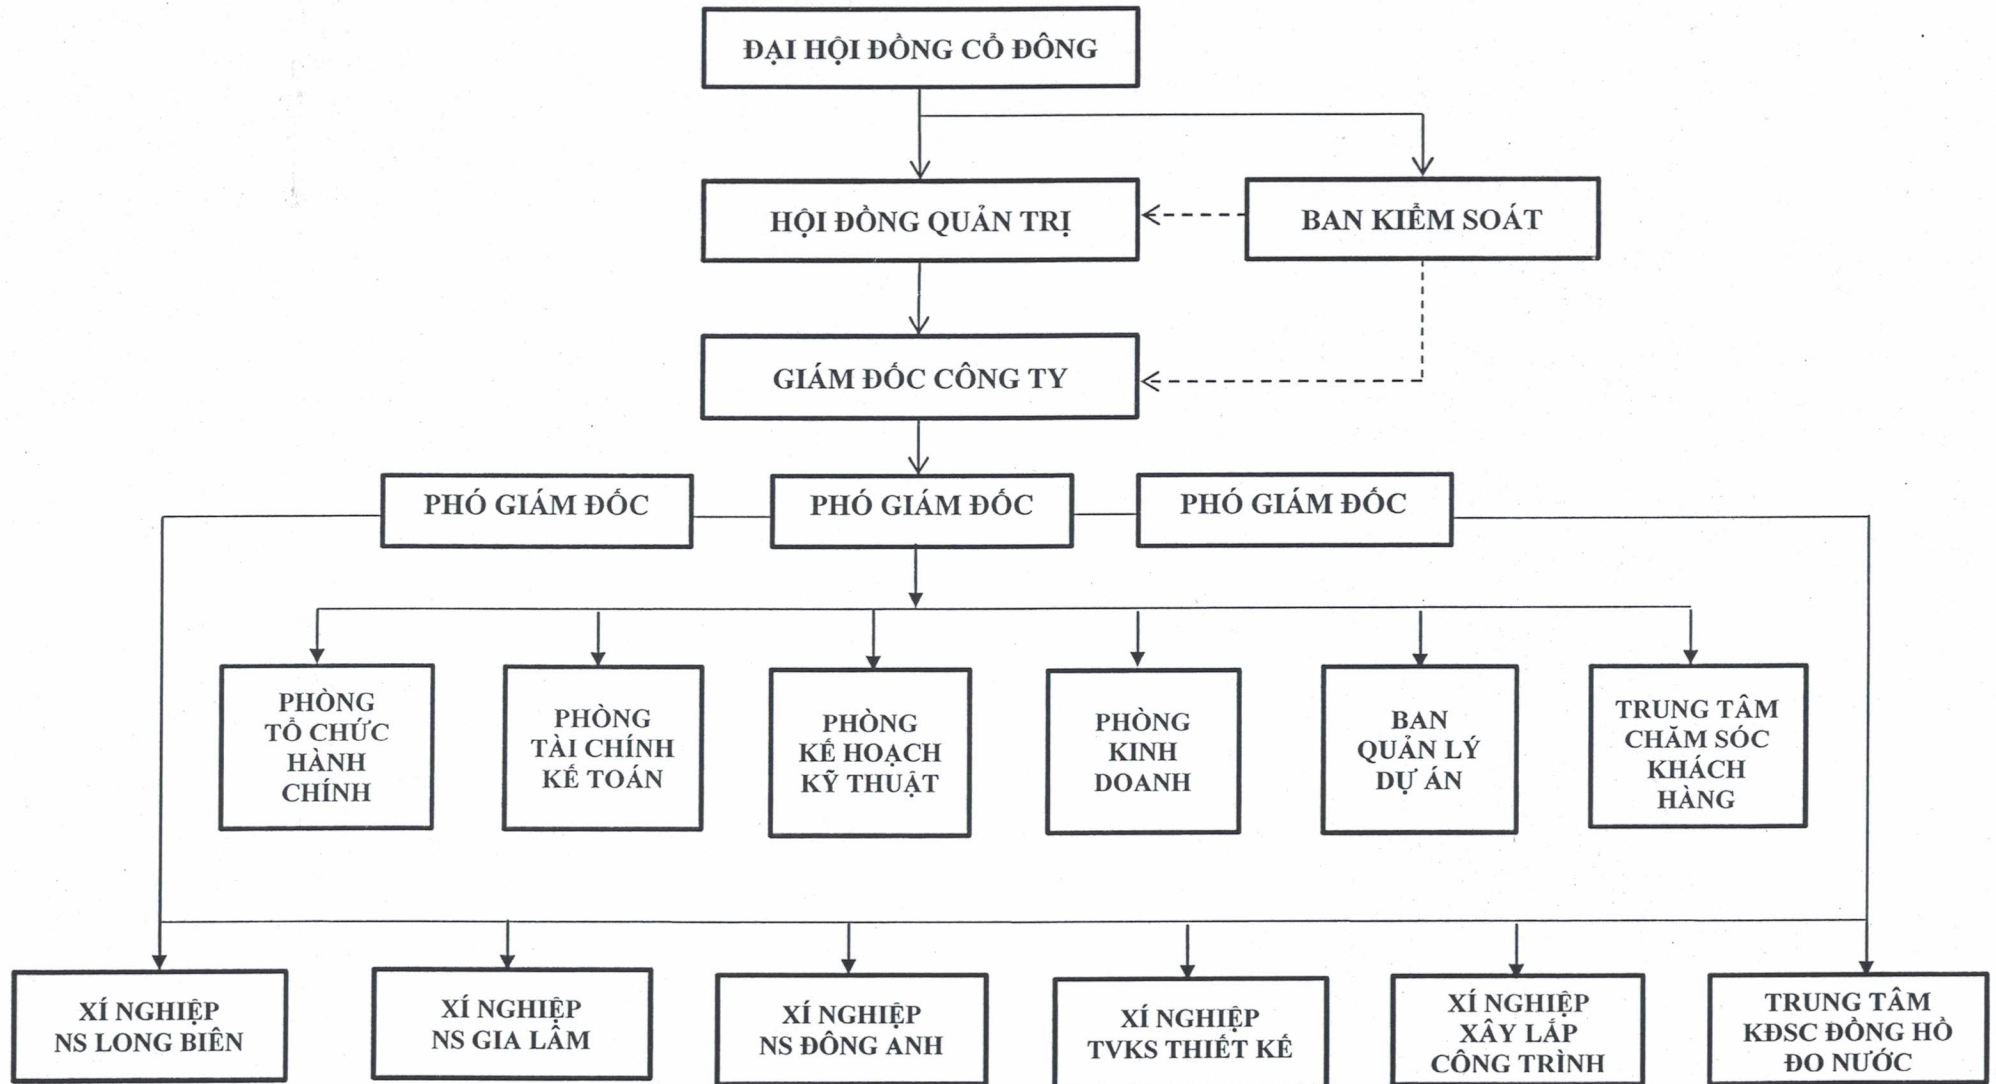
ĐẠI HỘI ĐỒNG CỔ ĐÔNG

HỘI ĐỒNG QUẢN TRỊ

BAN KIỂM SOÁT

GIÁM ĐỐC CÔNG TY

PHÓ GIÁM ĐỐC

PHÓ GIÁM ĐỐC

PHÓ GIÁM ĐỐC

PHÒNG TỔ CHỨC HÀNH CHÍNH

PHÒNG TÀI CHÍNH KẾ TOÁN

PHÒNG KẾ HOẠCH KỸ THUẬT

PHÒNG KINH DOANH

BAN QUẢN LÝ DỰ ÁN

TRUNG TÂM CHĂM SÓC KHÁCH HÀNG

XÍ NGHIỆP NS LONG BIÊN

XÍ NGHIỆP NS GIA LÂM

XÍ NGHIỆP NS ĐÔNG ANH

XÍ NGHIỆP TVKS THIẾT KẾ

XÍ NGHIỆP XÂY LẮP CÔNG TRÌNH

TRUNG TÂM KĐSC ĐỒNG HỒ ĐO NƯỚC